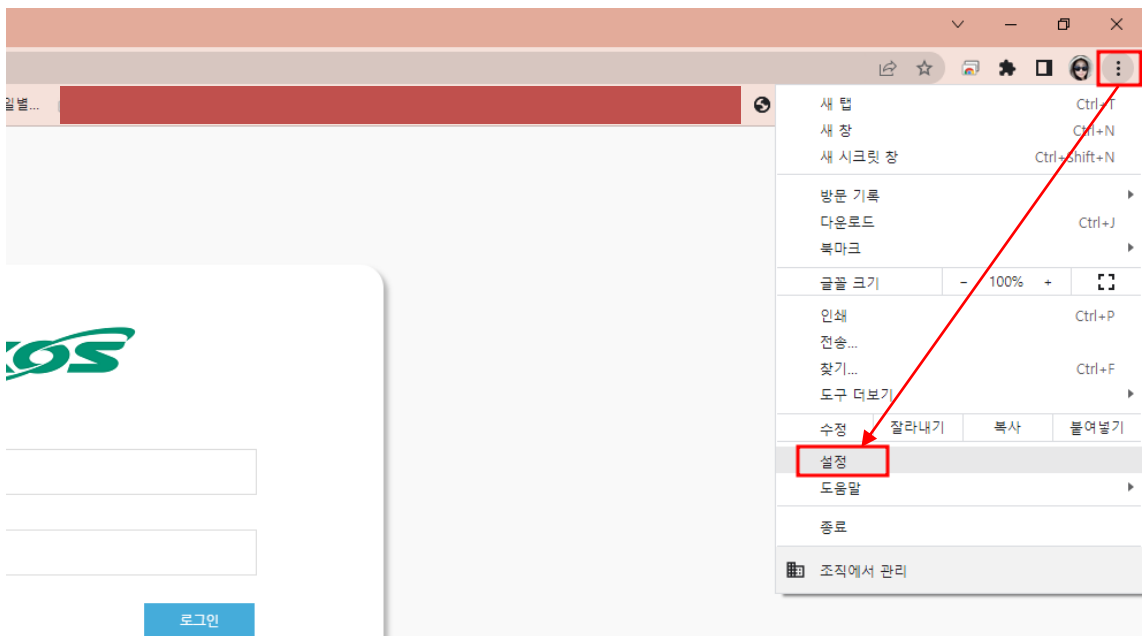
길별...

새 탭 Ctrl+T
새 창 Ctrl+N
새 시크릿 창 Ctrl+Shift+N

방문 기록
다운로드 Ctrl+J
북마크

글꼴 크기 - 100% +

인쇄 Ctrl+P
전송...
찾기... Ctrl+F
도구 더보기

수정 잘라내기 복사 붙여넣기

설정
도움말

종료

조직에서 관리

OS

로그인